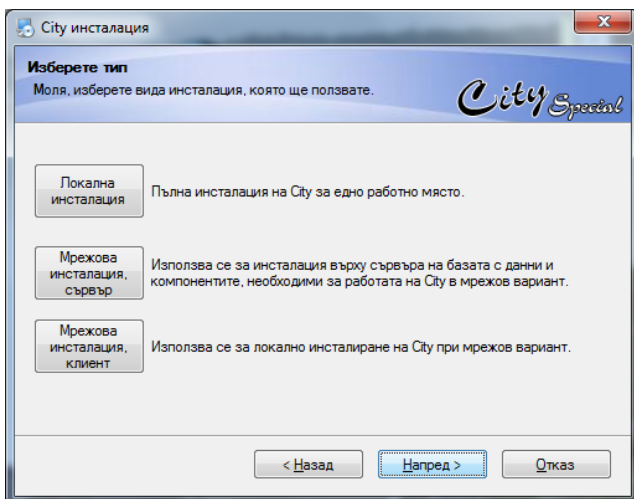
City инсталация

Изберете тип

Моля, изберете вида инсталация, която ще ползвате.

City Special

Локална инсталация

Пълна инсталация на City за едно работно място.

Мрежова инсталация, сървър

Използва се за инсталация върху сървъра на базата с данни и компонентите, необходими за работата на City в мрежов вариант.

Мрежова инсталация, клиент

Използва се за локално инсталиране на City при мрежов вариант.

< Назад

Напред >

Отказ